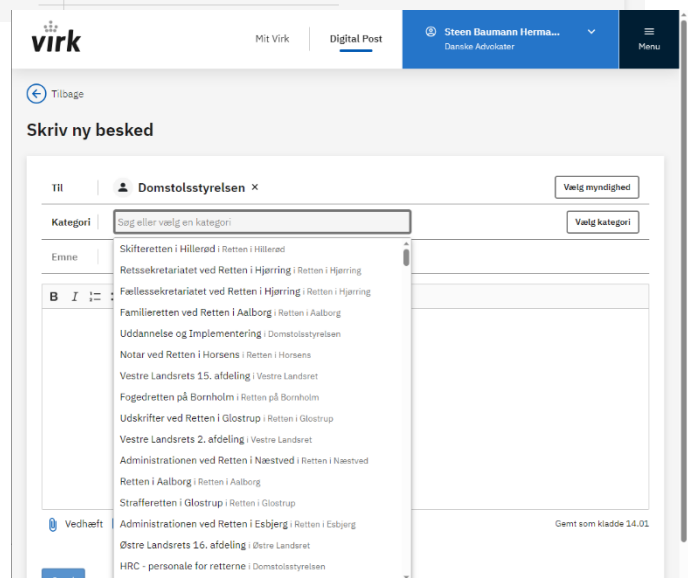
virk

Mit Virk

Digital Post

Steen Baumann Herma...
Danske Advokater

Menu

Tilbage

Skriv ny besked

Til

Domstolsstyrelsen ×

Vælg myndighed

Kategori

Søg eller vælg en kategori

Vælg kategori

Emne

B I

Skifteretten i Hillerød i Retten i Hillerød
Retssekretariatet ved Retten i Hjørring i Retten i Hjørring
Fællessekretariatet ved Retten i Hjørring i Retten i Hjørring
Familieretten ved Retten i Aalborg i Retten i Aalborg
Uddannelse og Implementering i Domstolsstyrelsen
Notar ved Retten i Horsens i Retten i Horsens
Vestre Landsrets 15. afdeling i Vestre Landsret
Fogedretten på Bornholm i Retten på Bornholm
Udskrifter ved Retten i Glostrup i Retten i Glostrup
Vestre Landsrets 2. afdeling i Vestre Landsret
Administrationen ved Retten i Næstved i Retten i Næstved
Retten i Aalborg i Retten i Aalborg
Strafferetten i Glostrup i Retten i Glostrup
Administrationen ved Retten i Esbjerg i Retten i Esbjerg
Østre Landsrets 16. afdeling i Østre Landsret
HRC - personale for retterne i Domstolsstyrelsen

Vedhæft

Gemt som kladde 14.01